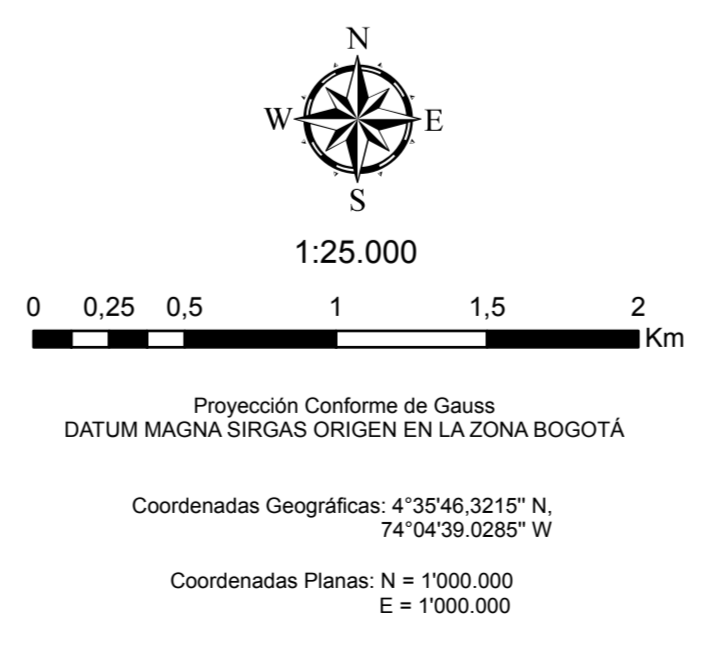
N
W
E
S

1:25.000

0 0,25 0,5 1 1,5 2
Km

Proyección Conforme de Gauss
DATUM MAGNA SIRGAS ORIGEN EN LA ZONA BOGOTÁ

Coordenadas Geográficas: 4°35'46,3215'' N,
74°04'39.0285'' W

Coordenadas Planas: N = 1'000.000
E = 1'000.000